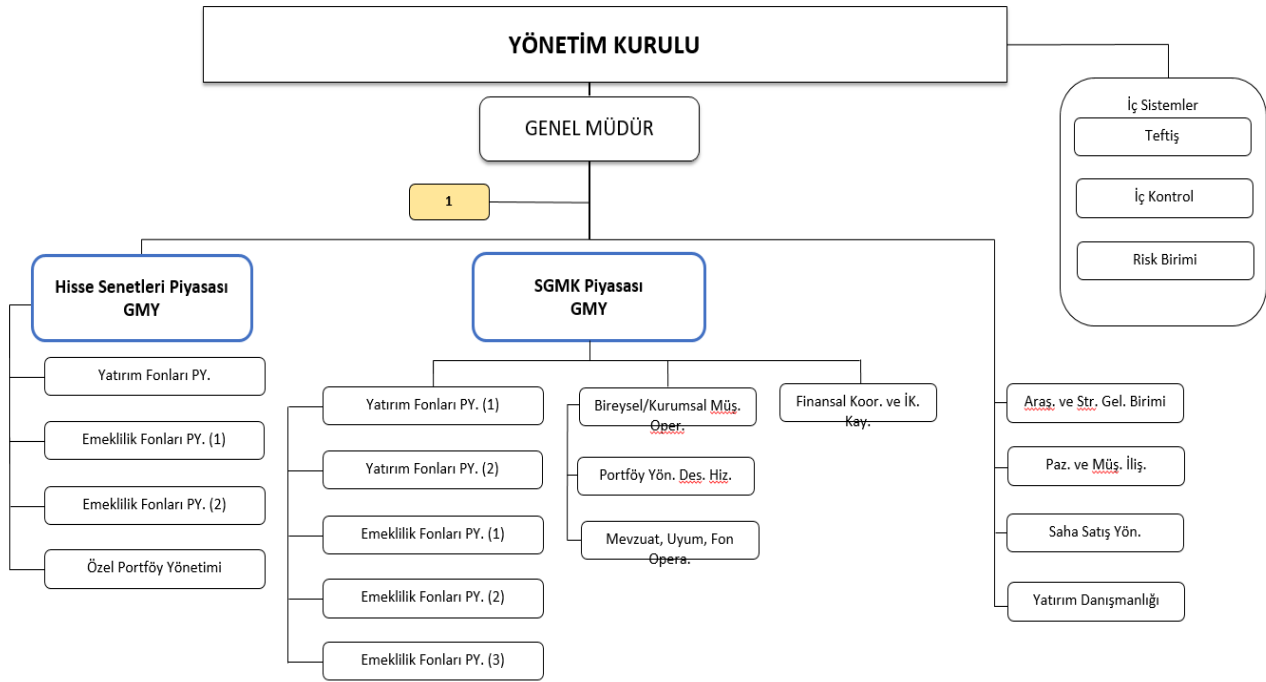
YÖNETİM KURULU

GENEL MÜDÜR

1

İç Sistemler

Teftiş

İç Kontrol

Risk Birimi

Hisse Senetleri Piyasası GMY

Yatırım Fonları PY.

Emeklilik Fonları PY. (1)

Emeklilik Fonları PY. (2)

Özel Portföy Yönetimi

SGMK Piyasası GMY

Yatırım Fonları PY. (1)

Yatırım Fonları PY. (2)

Emeklilik Fonları PY. (1)

Emeklilik Fonları PY. (2)

Emeklilik Fonları PY. (3)

Bireysel/Kurumsal Müş. Oper.

Portföy Yön. Des. Hiz.

Mevzuat, Uyum, Fon Opera.

Finansal Koor. ve İK. Kay.

Araş. ve Str. Gel. Birimi

Paz. ve Müş. İliş.

Saha Satış Yön.

Yatırım Danışmanlığı